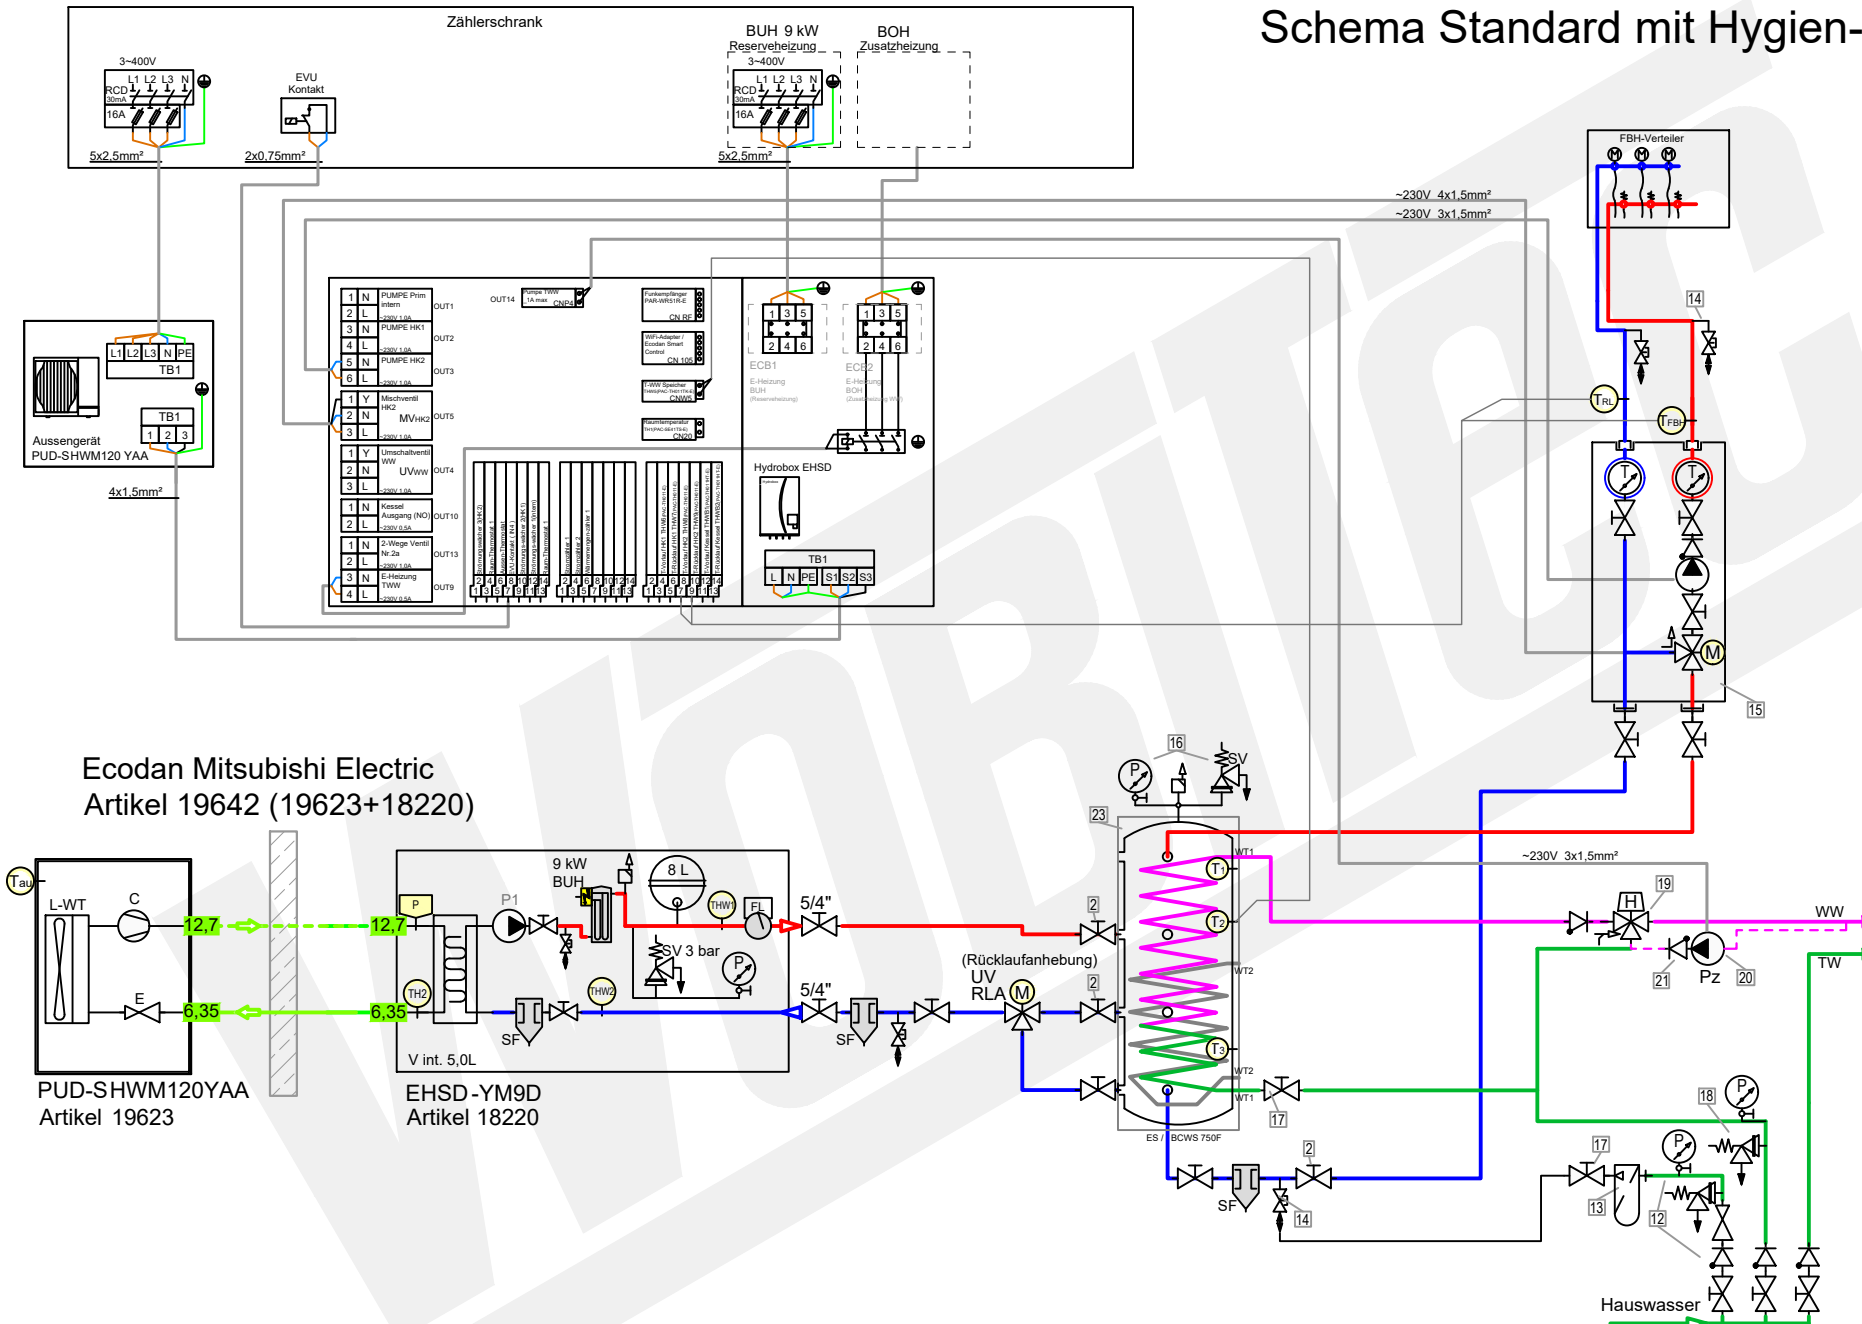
Schema Standard mit Hygien-

Zählerschrank

3~400V
L1 L2 L3 N
RCD
30mA
16A
5x2,5mm²

EVU
Kontakt
2x0,75mm²

BUH 9 kW
Reserveheizung
3~400V
L1 L2 L3 N
RCD
30mA
16A
5x2,5mm²

BOH
Zusatzheizung

FBH-Verteiler
~230V 4x1,5mm²
~230V 3x1,5mm²

L1 L2 L3 N PE
TB1
TB1
1 2 3
Aussengerät
PUD-SHWM120 YAA
4x1,5mm²

1 N PUMPE Prim intern OUT1
2 L
3 N PUMPE HK1 OUT2
4 L
5 N PUMPE HK2 OUT3
6 L
1 Y Mischventil HK2 MVHK2 OUT5
2 N
3 L
1 Y Umschaltventil WW UVWW OUT4
2 N
3 L
1 N Kessel Ausgang (NO) OUT10
2 L
1 N 2-Wege Ventil Nr.2a OUT13
2 L
3 N E-Heizung TWW OUT9
4 L

OUT14 Pumpe TWW CNP4
CN RF
CN 105
CNW5
CN20

1 3 5
2 4 6
ECB1
E-Heizung BUH (Reserveheizung)
1 3 5
2 4 6
ECB2
E-Heizung BOH

Hydrobox EHSD
TB1
L N PE S1 S2 S3

14
TRL
TFBH
T
T
M
15

Ecodan Mitsubishi Electric
Artikel 19642 (19623+18220)

Tau
L-WT
C
E
12,7
6,35
12,7
6,35
P
TH2
9 kW
BUH
P1
8 L
THW1
FL
SV 3 bar
P
THW2
SF
V int. 5,0L
5/4"
5/4"
SF
PUD-SHWM120YAA
Artikel 19623
EHSD-YM9D
Artikel 18220

16
P
SV
23
WT1
T1
T2
WT2
T3
WT2
WT1
2
2
(Rücklaufanhebung)
UV
RLA
M
17
ES / BCWS 750F
2
SF
14
~230V 3x1,5mm²
19
H
WW
21
Pz
20
TW
18
P
17
P
13
12
Hauswasser